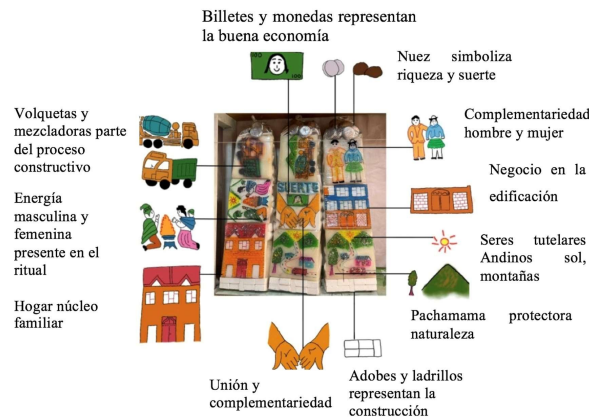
Billetes y monedas representan la buena economía

Nuez simboliza riqueza y suerte

Volquetas y mezcladoras parte del proceso constructivo

Complementariedad hombre y mujer

Negocio en la edificación

Energía masculina y femenina presente en el ritual

SUERTE

Seres tutelares Andinos sol, montañas

Hogar núcleo familiar

Pachamama protectora naturaleza

Unión y complementariedad

Adobes y ladrillos representan la construcción